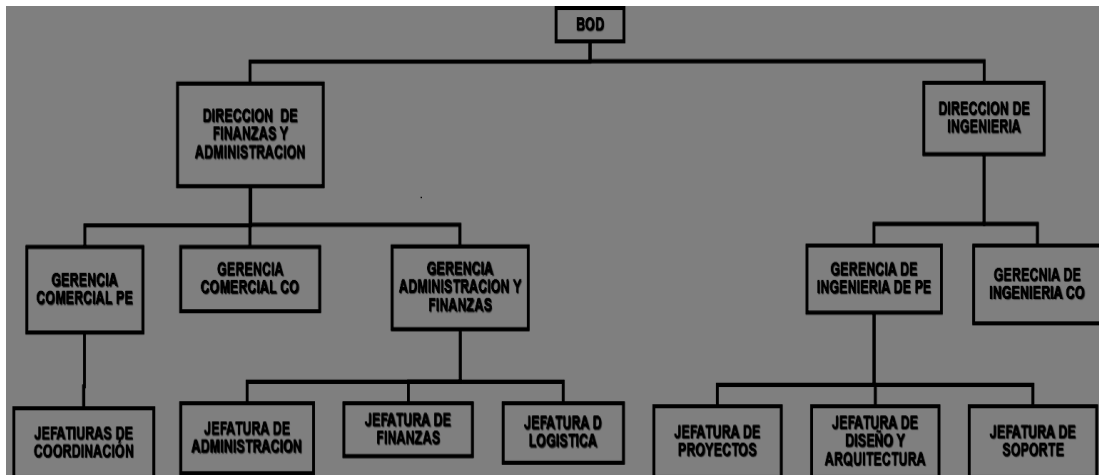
BOD

DIRECCION DE FINANZAS Y ADMINISTRACION

DIRECCION DE INGENIERIA

GERENCIA COMERCIAL PE

GERENCIA COMERCIAL CO

GERENCIA ADMINISTRACION Y FINANZAS

GERENCIA DE INGENIERIA DE PE

GERECNIA DE INGENIERIA CO

JEFATIURAS DE COORDINACIÓN

JEFATURA DE ADMINISTRACION

JEFATURA DE FINANZAS

JEFATURA D LOGISTICA

JEFATURA DE PROYECTOS

JEFATURA DE DISEÑO Y ARQUITECTURA

JEFATURA DE SOPORTE